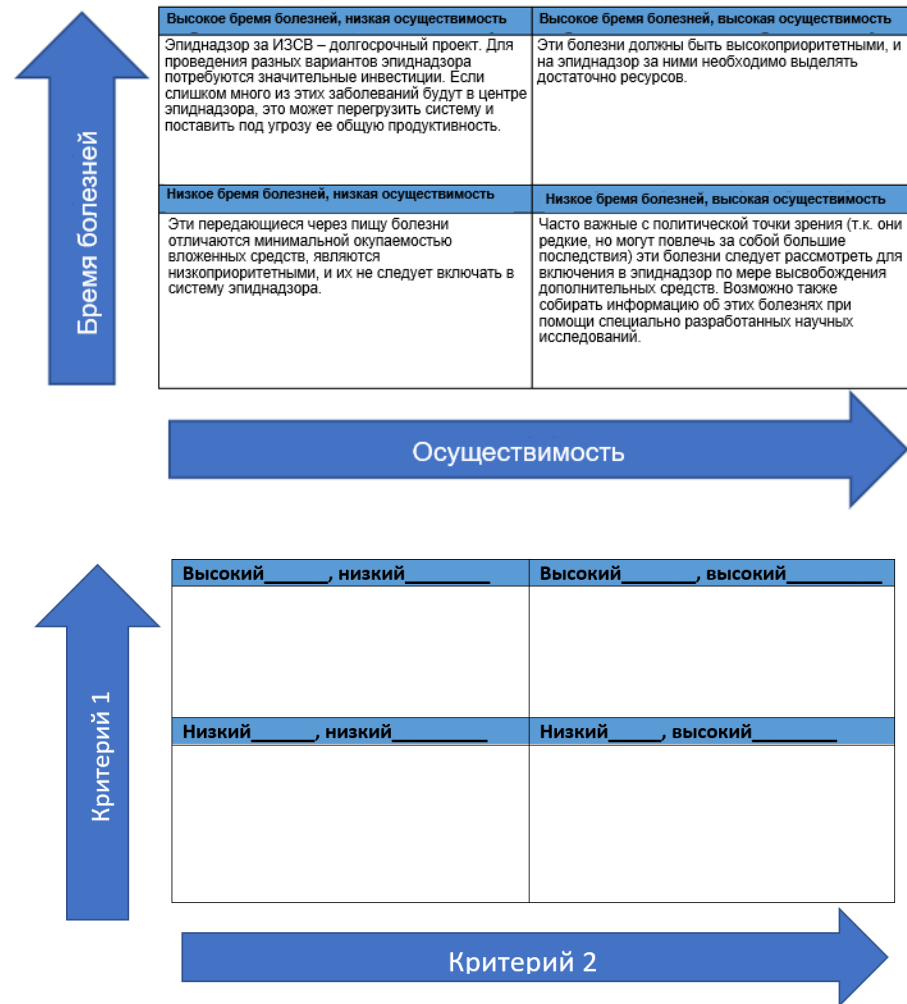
Бремя болезней

| Высокое бремя болезней, низкая осуществимость | Высокое бремя болезней, высокая осуществимость |
|---|---|
| Эпиднадзор за ИЗСВ – долгосрочный проект. Для проведения разных вариантов эпиднадзора потребуются значительные инвестиции. Если слишком много из этих заболеваний будут в центре эпиднадзора, это может перегрузить систему и поставить под угрозу ее общую продуктивность. | Эти болезни должны быть высокоприоритетными, и на эпиднадзор за ними необходимо выделять достаточно ресурсов. |
| Низкое бремя болезней, низкая осуществимость | Низкое бремя болезней, высокая осуществимость |
| Эти передающиеся через пищу болезни отличаются минимальной окупаемостью вложенных средств, являются низкоприоритетными, и их не следует включать в систему эпиднадзора. | Часто важные с политической точки зрения (т.к. они редкие, но могут повлечь за собой большие последствия) эти болезни следует рассмотреть для включения в эпиднадзор по мере высвобождения дополнительных средств. Возможно также собирать информацию об этих болезнях при помощи специально разработанных научных исследований. |

Осуществимость

Критерий 1

| Высокий______, низкий_________ | Высокий_______, высокий_________ |
|---|---|
| | |
| Низкий______, низкий_________ | Низкий_____, высокий________ |
| | |

Критерий 2